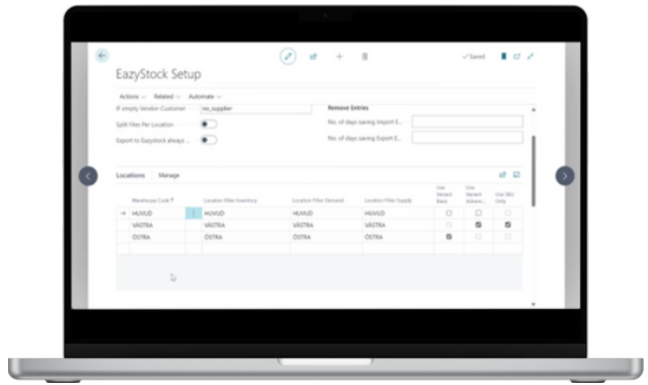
✓Saved

EazyStock Setup

Actions ⌄ Related ⌄ Automate ⌄

If empty Vendor Customer no_supplier

Split Files Per Location

Export to Eazystock always ...

Remove Entries

No. of days saving Import E...

No. of days saving Export E...

Locations Manage

| Warehouse Code ↑ | Location Filter Inventory | Location Filter Demand | Location Filter Supply | Use Variant Base | Use Variant Advanc... | Use SKU Only |
|---|---|---|---|---|---|---|
| HUVUD | HUVUD | HUVUD | HUVUD | ☐ | ☐ | ☐ |
| VÄSTRA | VÄSTRA | VÄSTRA | VÄSTRA | ☐ | ☑ | ☑ |
| ÖSTRA | ÖSTRA | ÖSTRA | ÖSTRA | ☑ | ☐ | ☐ |